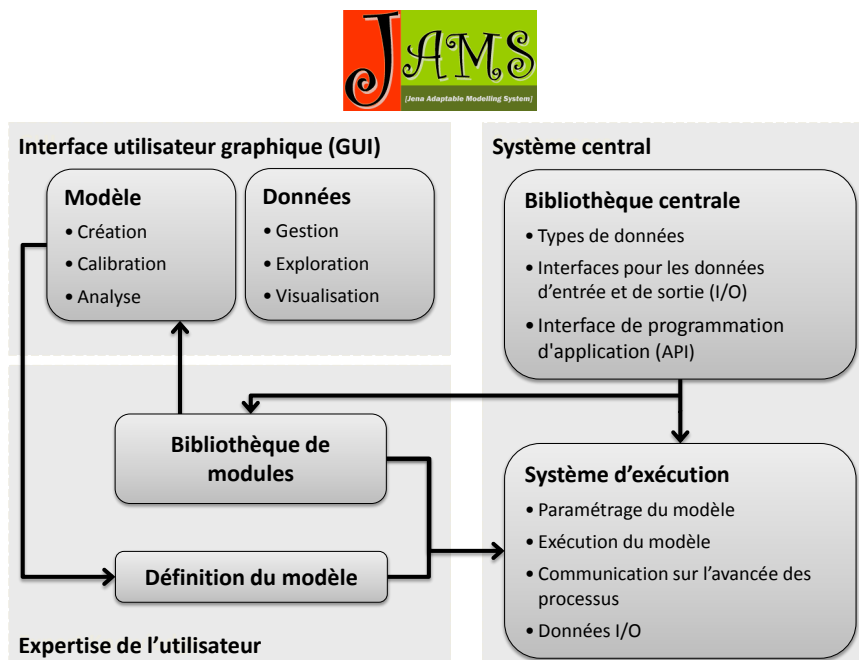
JAMS
(Jena Adaptable Modelling System)

Interface utilisateur graphique (GUI)

Modèle
• Création
• Calibration
• Analyse

Données
• Gestion
• Exploration
• Visualisation

Système central

Bibliothèque centrale
• Types de données
• Interfaces pour les données d'entrée et de sortie (I/O)
• Interface de programmation d'application (API)

Bibliothèque de modules

Système d'exécution
• Paramétrage du modèle
• Exécution du modèle
• Communication sur l'avancée des processus
• Données I/O

Définition du modèle

Expertise de l'utilisateur